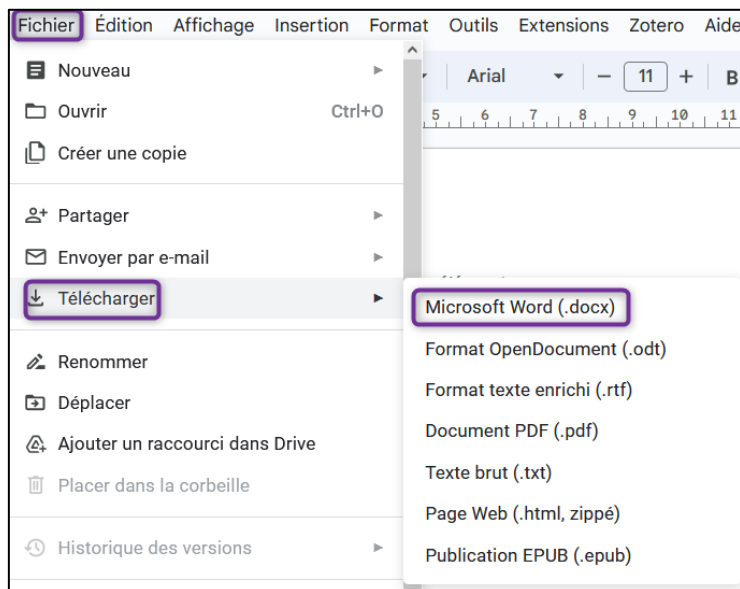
Fichier Édition Affichage Insertion Format Outils Extensions Zotero Aide

Arial − 11 + B

5 6 7 8 9 10 11

Nouveau
Ouvrir Ctrl+O
Créer une copie

Partager
Envoyer par e-mail
Télécharger

Renommer
Déplacer
Ajouter un raccourci dans Drive
Placer dans la corbeille

Historique des versions

Microsoft Word (.docx)
Format OpenDocument (.odt)
Format texte enrichi (.rtf)
Document PDF (.pdf)
Texte brut (.txt)
Page Web (.html, zippé)
Publication EPUB (.epub)